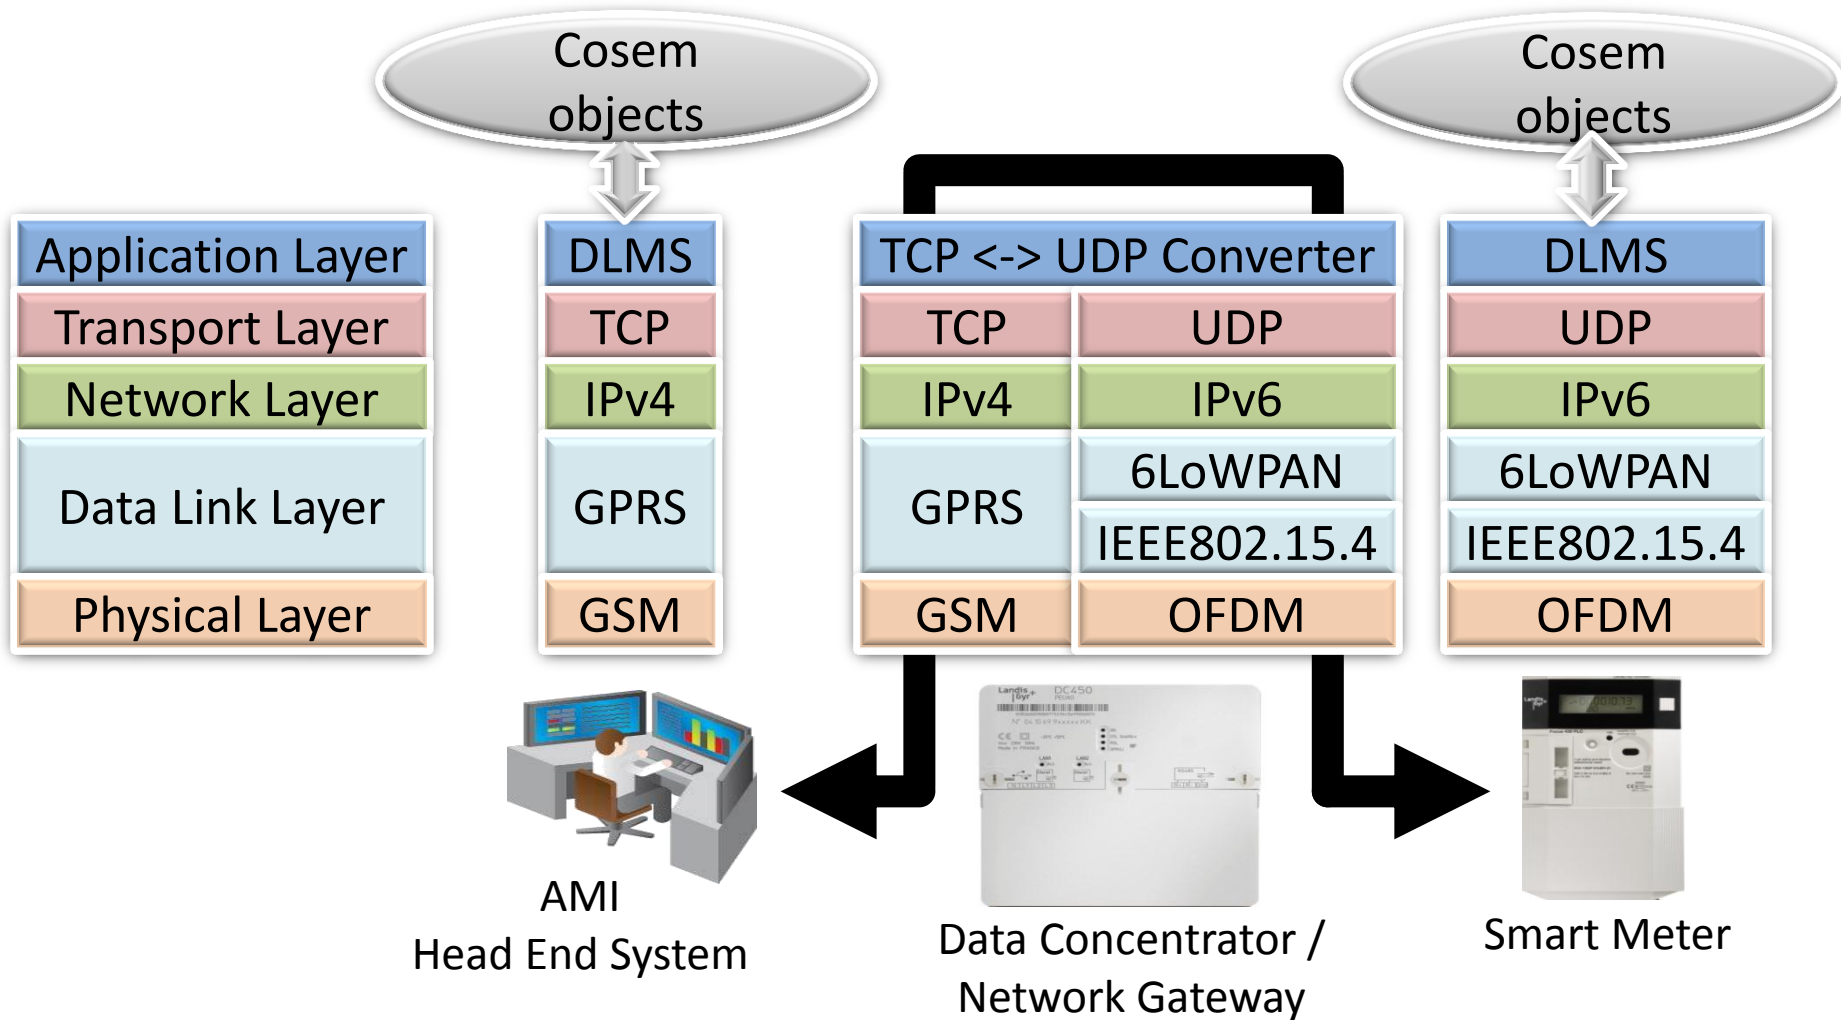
Cosem objects

Cosem objects

Application Layer
Transport Layer
Network Layer
Data Link Layer
Physical Layer

DLMS
TCP
IPv4
GPRS
GSM

| TCP <-> UDP Converter | |
|---|---|
| TCP | UDP |
| IPv4 | IPv6 |
| GPRS | 6LoWPAN |
| | IEEE802.15.4 |
| GSM | OFDM |

DLMS
UDP
IPv6
6LoWPAN
IEEE802.15.4
OFDM

Landis Gyr DC450

AMI
Head End System

Data Concentrator / Network Gateway

Smart Meter